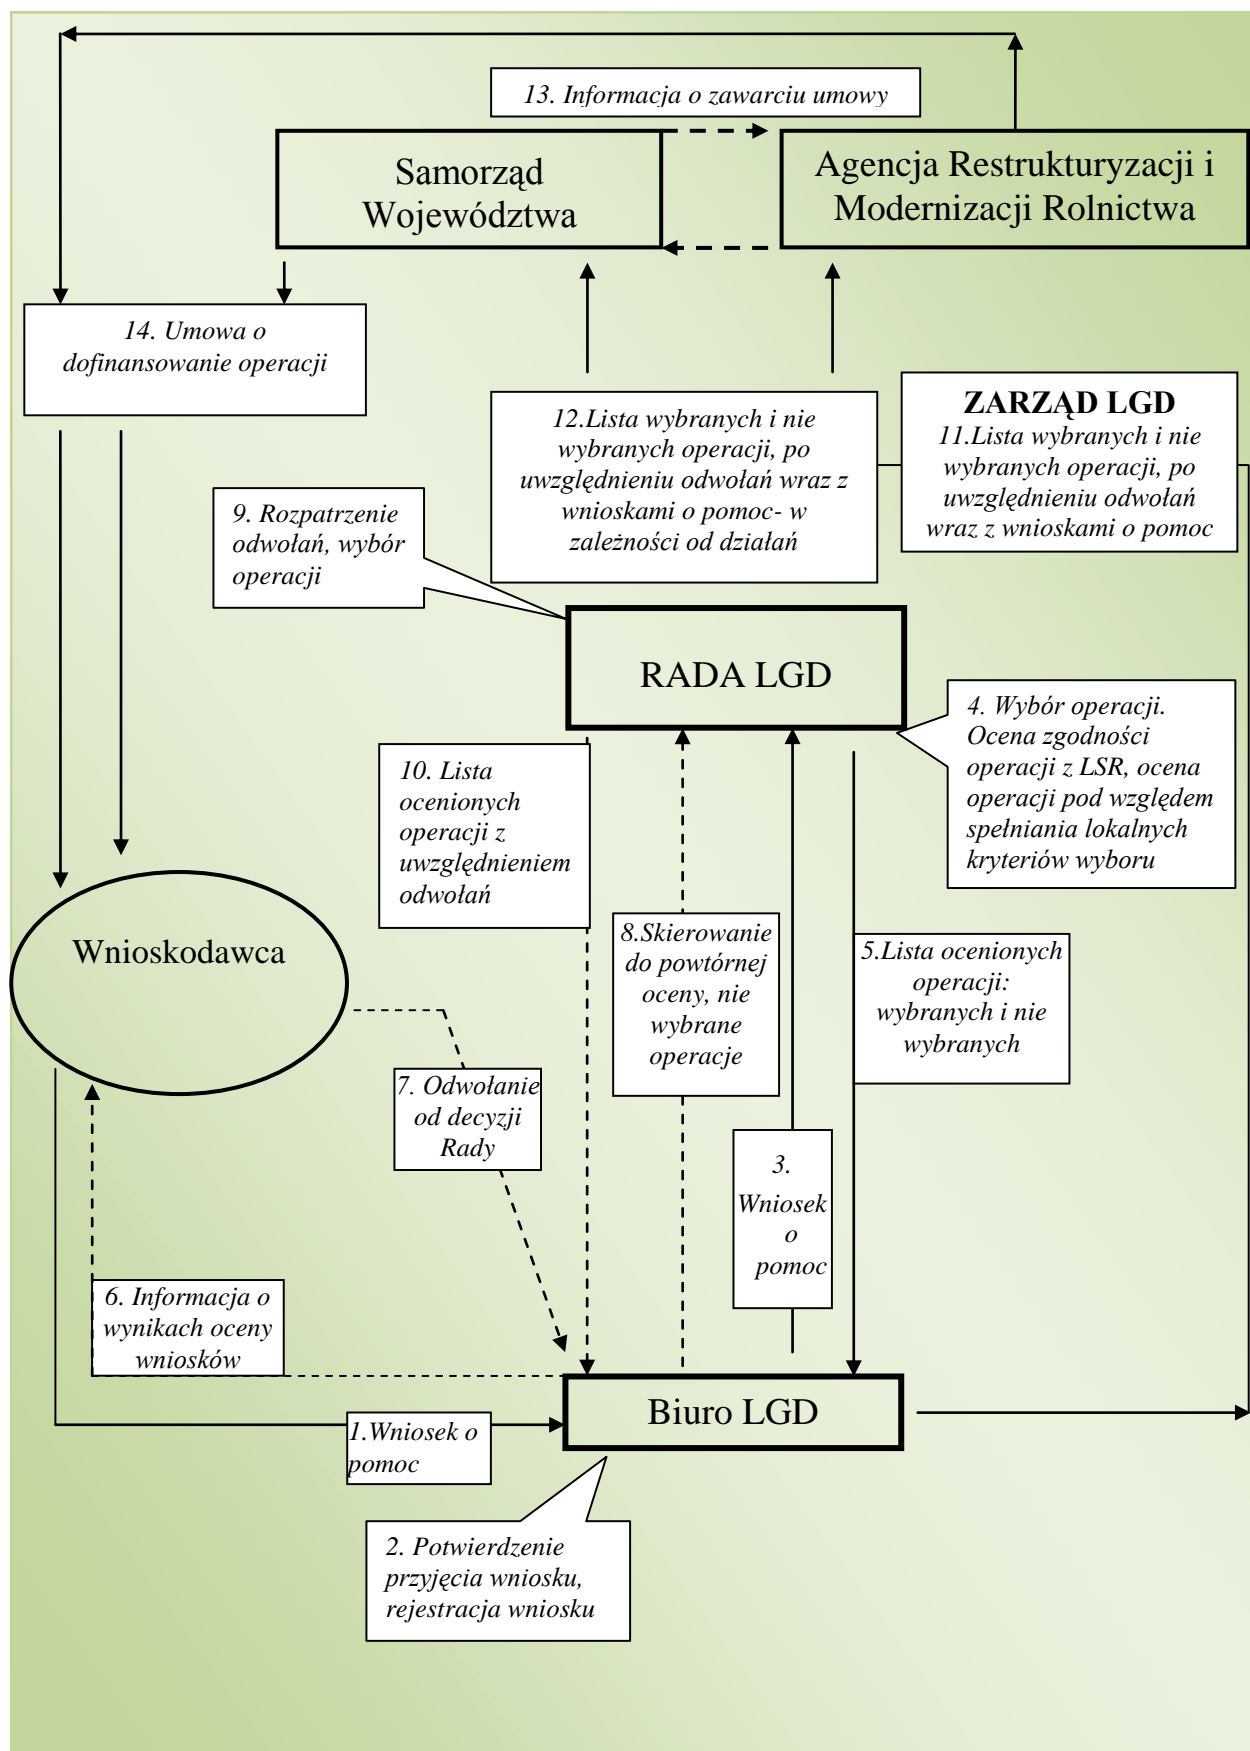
13. Informacja o zawarciu umowy

Samorząd Województwa

Agencja Restrukturyzacji i Modernizacji Rolnictwa

14. Umowa o dofinansowanie operacji

12.Lista wybranych i nie wybranych operacji, po uwzględnieniu odwołań wraz z wnioskami o pomoc- w zależności od działań

ZARZĄD LGD
11.Lista wybranych i nie wybranych operacji, po uwzględnieniu odwołań wraz z wnioskami o pomoc

9. Rozpatrzenie odwołań, wybór operacji

RADA LGD

4. Wybór operacji. Ocena zgodności operacji z LSR, ocena operacji pod względem spełniania lokalnych kryteriów wyboru

10. Lista ocenionych operacji z uwzględnieniem odwołań

Wnioskodawca

8.Skierowanie do powtórnej oceny, nie wybrane operacje

5.Lista ocenionych operacji: wybranych i nie wybranych

7. Odwołanie od decyzji Rady

3. Wniosek o pomoc

6. Informacja o wynikach oceny wniosków

Biuro LGD

1.Wniosek o pomoc

2. Potwierdzenie przyjęcia wniosku, rejestracja wniosku